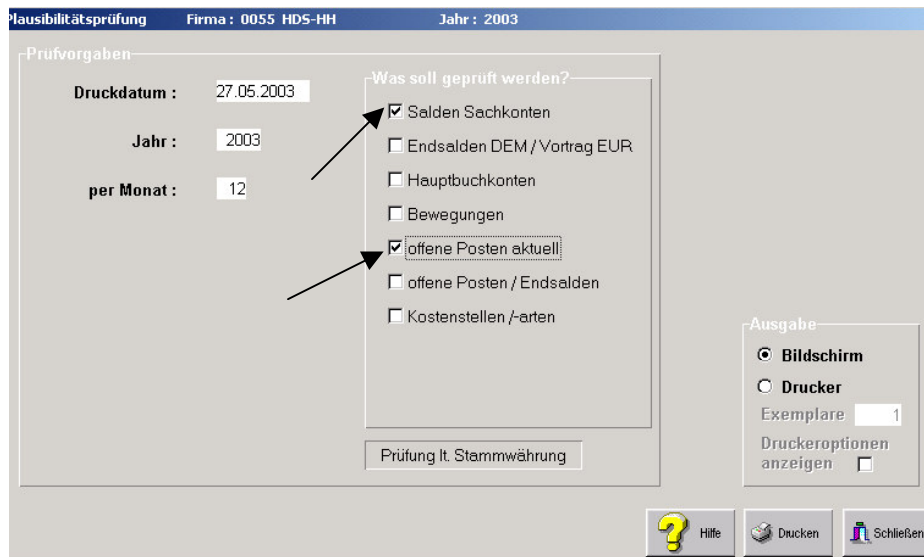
Plausibilitätsprüfung Firma : 0055 HDS-HH Jahr : 2003

Prüfvorgaben

Druckdatum : 27.05.2003

Jahr : 2003

per Monat : 12

Was soll geprüft werden?

☑ Salden Sachkonten

☐ Endsalden DEM / Vortrag EUR

☐ Hauptbuchkonten

☐ Bewegungen

☑ offene Posten aktuell

☐ offene Posten / Endsalden

☐ Kostenstellen /-arten

Prüfung lt. Stammwährung

Ausgabe

◉ Bildschirm

○ Drucker

Exemplare 1

Druckeroptionen anzeigen ☐

Hilfe

Drucken

Schließen